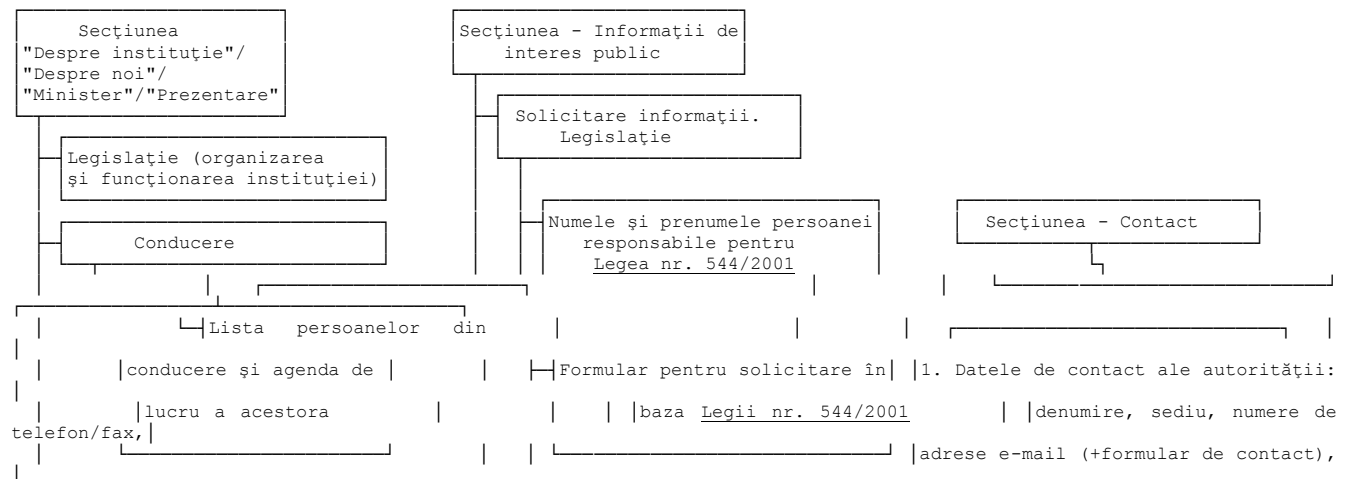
Secţiunea "Despre instituţie"/ "Despre noi"/ "Minister"/"Prezentare"

Legislaţie (organizarea şi funcţionarea instituţiei)

Conducere

Secţiunea - Informaţii de interes public

Solicitare informaţii. Legislaţie

Numele şi prenumele persoanei responsabile pentru Legea nr. 544/2001

Secţiunea - Contact

Lista persoanelor din conducere şi agenda de lucru a acestora

Formular pentru solicitare în baza Legii nr. 544/2001

1. Datele de contact ale autorităţii: denumire, sediu, numere de telefon/fax, adrese e-mail (+formular de contact),